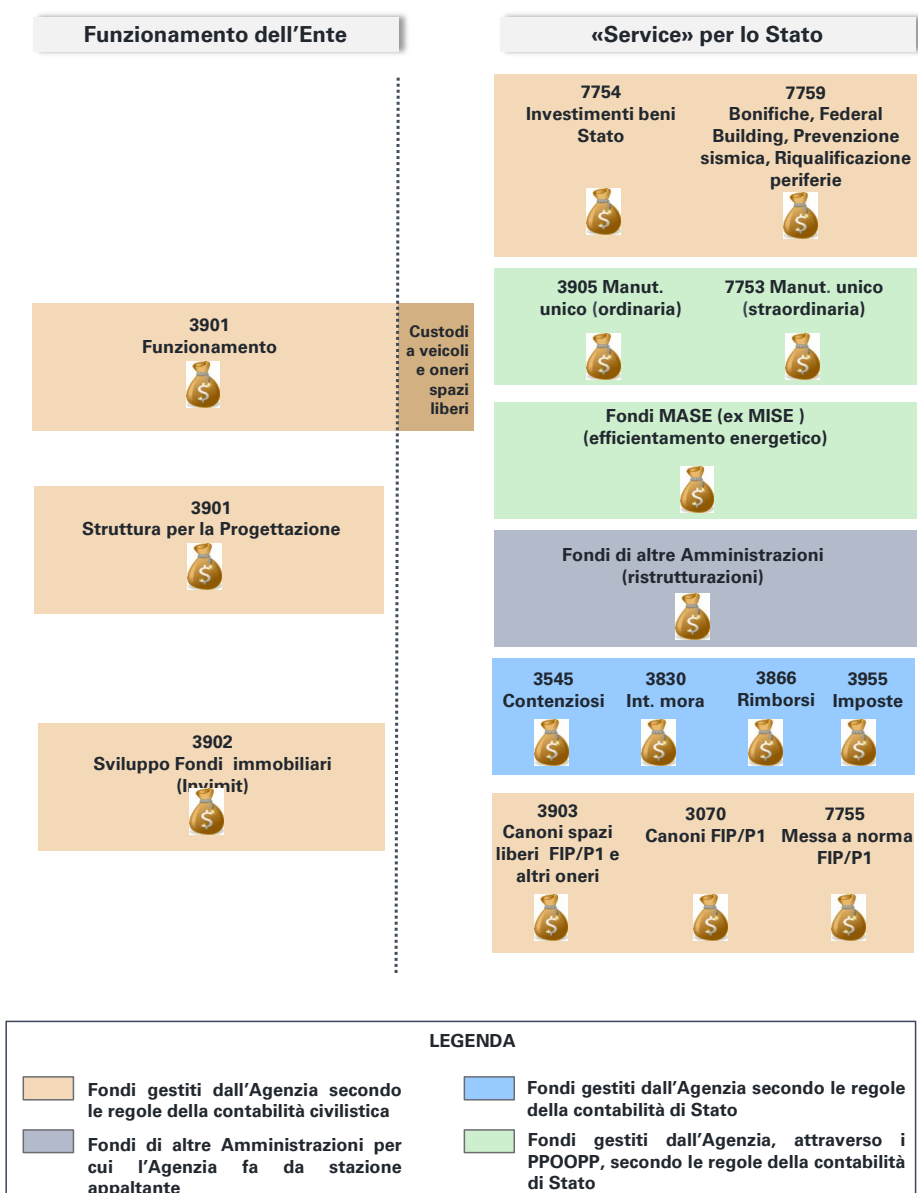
Funzionamento dell'Ente

«Service» per lo Stato

7754
Investimenti beni Stato

7759
Bonifiche, Federal Building, Prevenzione sismica, Riqualificazione periferie

3905 Manut. unico (ordinaria)

7753 Manut. unico (straordinaria)

3901
Funzionamento

Custodi a veicoli e oneri spazi liberi

Fondi MASE (ex MISE )
(efficientamento energetico)

3901
Struttura per la Progettazione

Fondi di altre Amministrazioni
(ristrutturazioni)

3545
Contenziosi

3830
Int. mora

3866
Rimborsi

3955
Imposte

3902
Sviluppo Fondi immobiliari (Invimit)

3903
Canoni spazi liberi FIP/P1 e altri oneri

3070
Canoni FIP/P1

7755
Messa a norma FIP/P1

LEGENDA

Fondi gestiti dall'Agenzia secondo le regole della contabilità civilistica

Fondi gestiti dall'Agenzia secondo le regole della contabilità di Stato

Fondi di altre Amministrazioni per cui l'Agenzia fa da stazione appaltante

Fondi gestiti dall'Agenzia, attraverso i PPOOPP, secondo le regole della contabilità di Stato